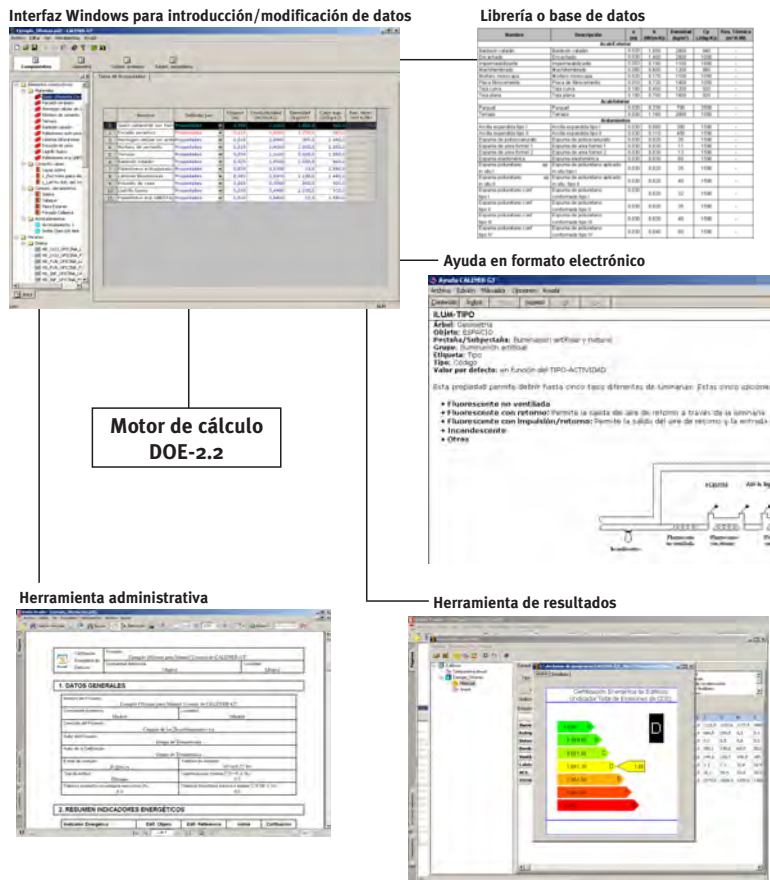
Interfaz Windows para introducción/modificación de datos

Librería o base de datos

Ayuda en formato electrónico

ILUM-TIPO

Árbol: Geometría
Objeto: ESPACIO
Pestaña/Subpestaña: Iluminación artificial y natural
Grupo: Iluminación artificial
Etiqueta: Tipo
Tipo: Código
Valor por defecto: en función del TIPO-ACTIVIDAD

Esta propiedad permite definir hasta cinco tipos diferentes de luminarias. Estas cinco opciones

• Fluorescente no ventilado
• Fluorescente con retorno: Permite la salida del aire de retorno a través de la luminaria
• Fluorescente con impulsión/retorno: Permite la salida del aire de retorno y la entrada
• Incandescente
• Otras

Motor de cálculo DOE-2.2

Herramienta administrativa

1. DATOS GENERALES

2. RESUMEN INDICADORES ENERGÉTICOS

Herramienta de resultados

Certificación Energética de Edificios

D